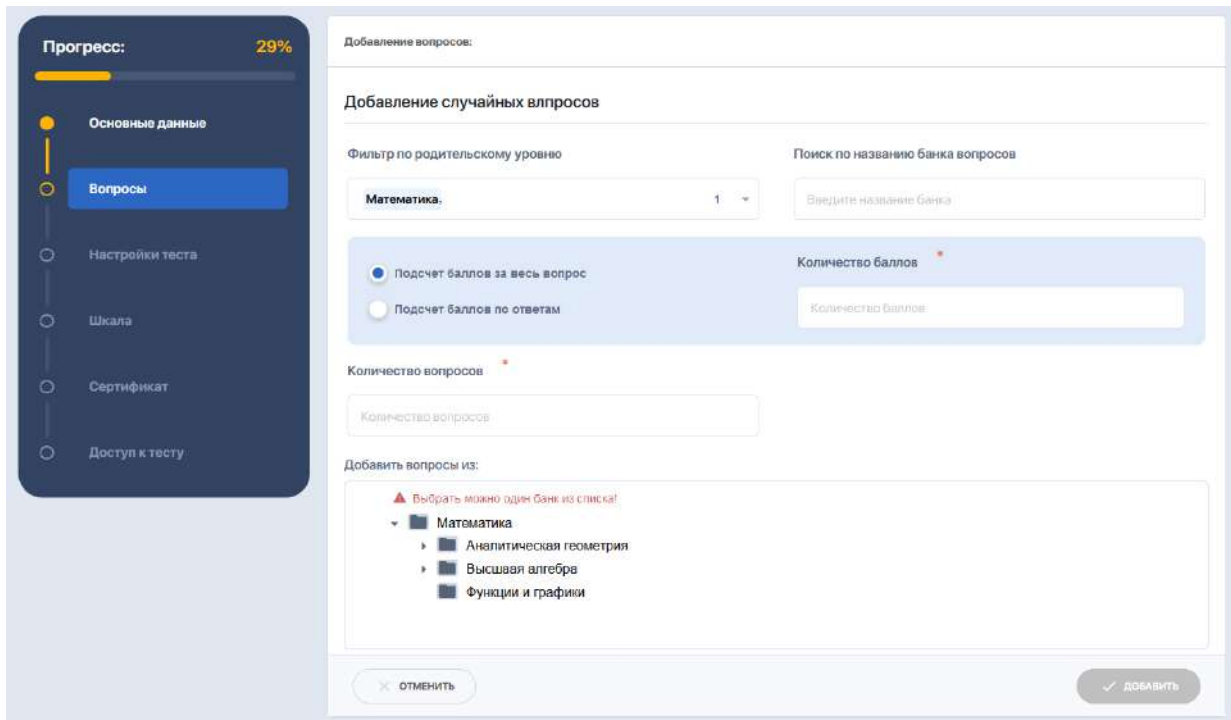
Прогресс: 29%

Основные данные

Вопросы

Настройки теста

Шкала

Сертификат

Доступ к тесту

Добавление вопросов:

Добавление случайных влпросов

Фильтр по родительскому уровню

Математика. 1

Поиск по названию банка вопросов

Введите название банка

Подсчет баллов за весь вопрос

Подсчет баллов по ответам

Количество баллов *

Количество баллов

Количество вопросов *

Количество вопросов

Добавить вопросы из:

Выбрать можно один банк из списка!

Математика

Аналитическая геометрия

Высшая алгебра

Функции и графики

ОТМЕНИТЬ

ДОБАВИТЬ